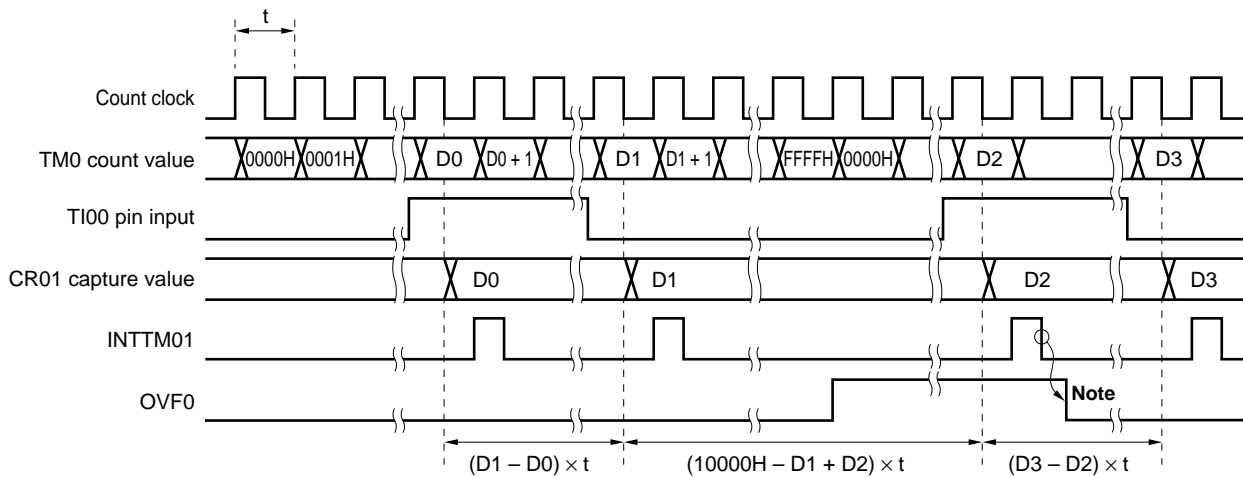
t

Count clock

TM0 count value 0000H 0001H D0 D0 + 1 D1 D1 + 1 FFFFH 0000H D2 D3

TI00 pin input

CR01 capture value D0 D1 D2 D3

INTTM01

OVF0

Note

(D1 – D0) × t (10000H – D1 + D2) × t (D3 – D2) × t